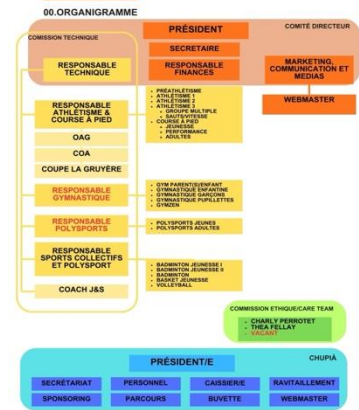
00.ORGANIGRAMME

PRÉSIDENT

COMITÉ DIRECTEUR

SECRÉTAIRE

RESPONSABLE FINANCES

MARKETING, COMMUNICATION ET MEDIAS

WEBMASTER

COMMISSION TECHNIQUE

RESPONSABLE TECHNIQUE

RESPONSABLE ATHLÉTISME & COURSE À PIED

- PRÉATHLÉTISME
- ATHLÉTISME 1
- ATHLÉTISME 2
- ATHLÉTISME 3
  - GROUPE MULTIPLE
  - SAUTS/VITESSE
- COURSE À PIED
  - JEUNESSE
  - PERFORMANCE
  - ADULTES

OAG

COA

COUPE LA GRUYÈRE

RESPONSABLE GYMNASTIQUE

- GYM PARENT/ENFANT
- GYMNASTIQUE ENFANTINE
- GYMNASTIQUE GARÇONS
- GYMNASTIQUE PUPILLETTES
- GYMZEN

RESPONSABLE POLYSPORTS

- POLYSPORTS JEUNES
- POLYSPORTS ADULTES

RESPONSABLE SPORTS COLLECTIFS ET POLYSPORT

- BADMINTON JEUNESSE I
- BADMINTON JEUNESSE II
- BADMINTON
- BASKET JEUNESSE
- VOLLEYBALL

COACH J&S

COMMISSION ETHIQUE/CARE TEAM
- CHARLY PERROTET
- THEA FELLAY
- VACANT

CHUPIÀ

PRÉSIDENT/E

SECRÉTARIAT | PERSONNEL | CAISSIER/E | RAVITAILLEMENT

SPONSORING | PARCOURS | BUVETTE | WEBMASTER